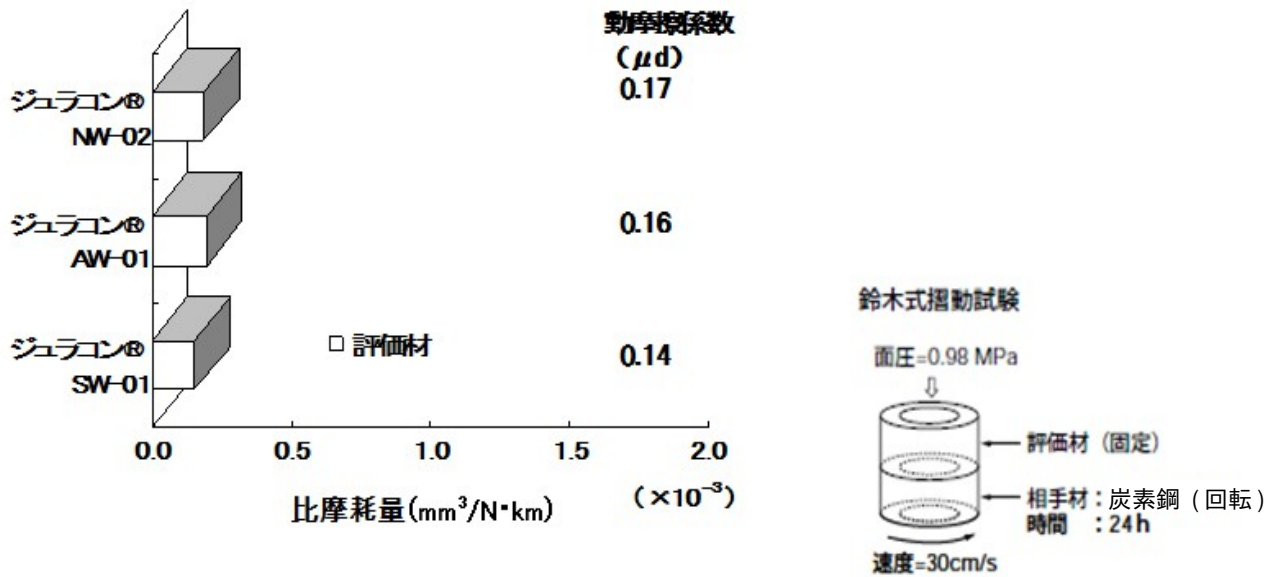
動摩擦係数
（μd）

ジュラコン®
NW-02
0.17

ジュラコン®
AW-01
0.16

ジュラコン®
SW-01
□ 評価材
0.14

0.0 0.5 1.0 1.5 2.0
比摩耗量（$mm^3$/N・km） （$\times 10^{-3}$）

鈴木式摺動試験

面圧=0.98 MPa

評価材（固定）

相手材：炭素鋼（回転）
時間 ：24h

速度=30cm/s